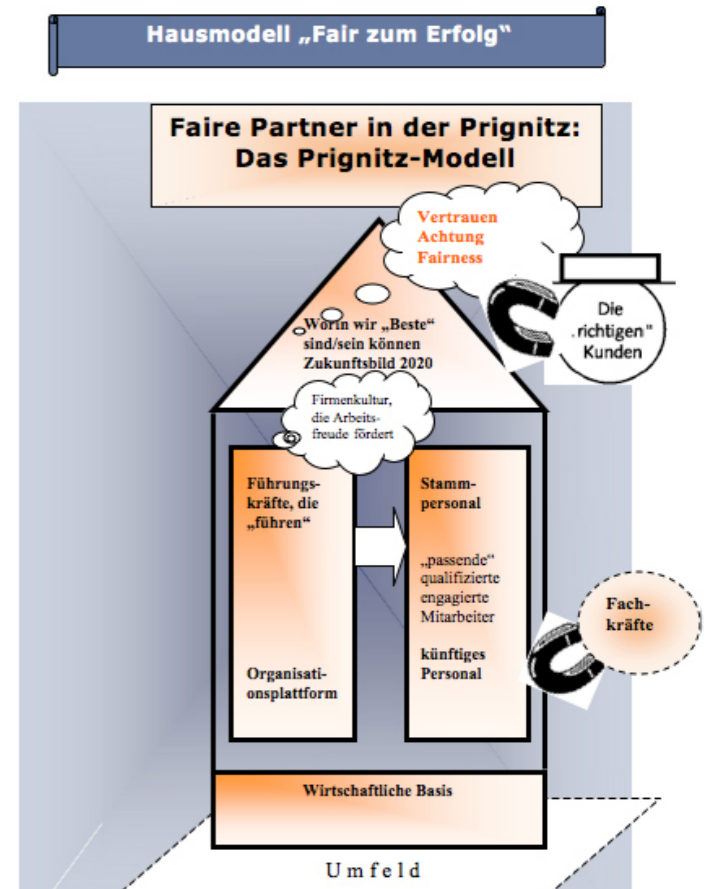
Hausmodell „Fair zum Erfolg"

Faire Partner in der Prignitz: Das Prignitz-Modell

Vertrauen
Achtung
Fairness

Die „richtigen" Kunden

Worin wir „Beste" sind/sein können
Zukunftsbild 2020

Firmenkultur, die Arbeitsfreude fördert

Führungskräfte, die „führen"

Organisationsplattform

Stammpersonal

„passende" qualifizierte engagierte Mitarbeiter

künftiges Personal

Fachkräfte

Wirtschaftliche Basis

Umfeld